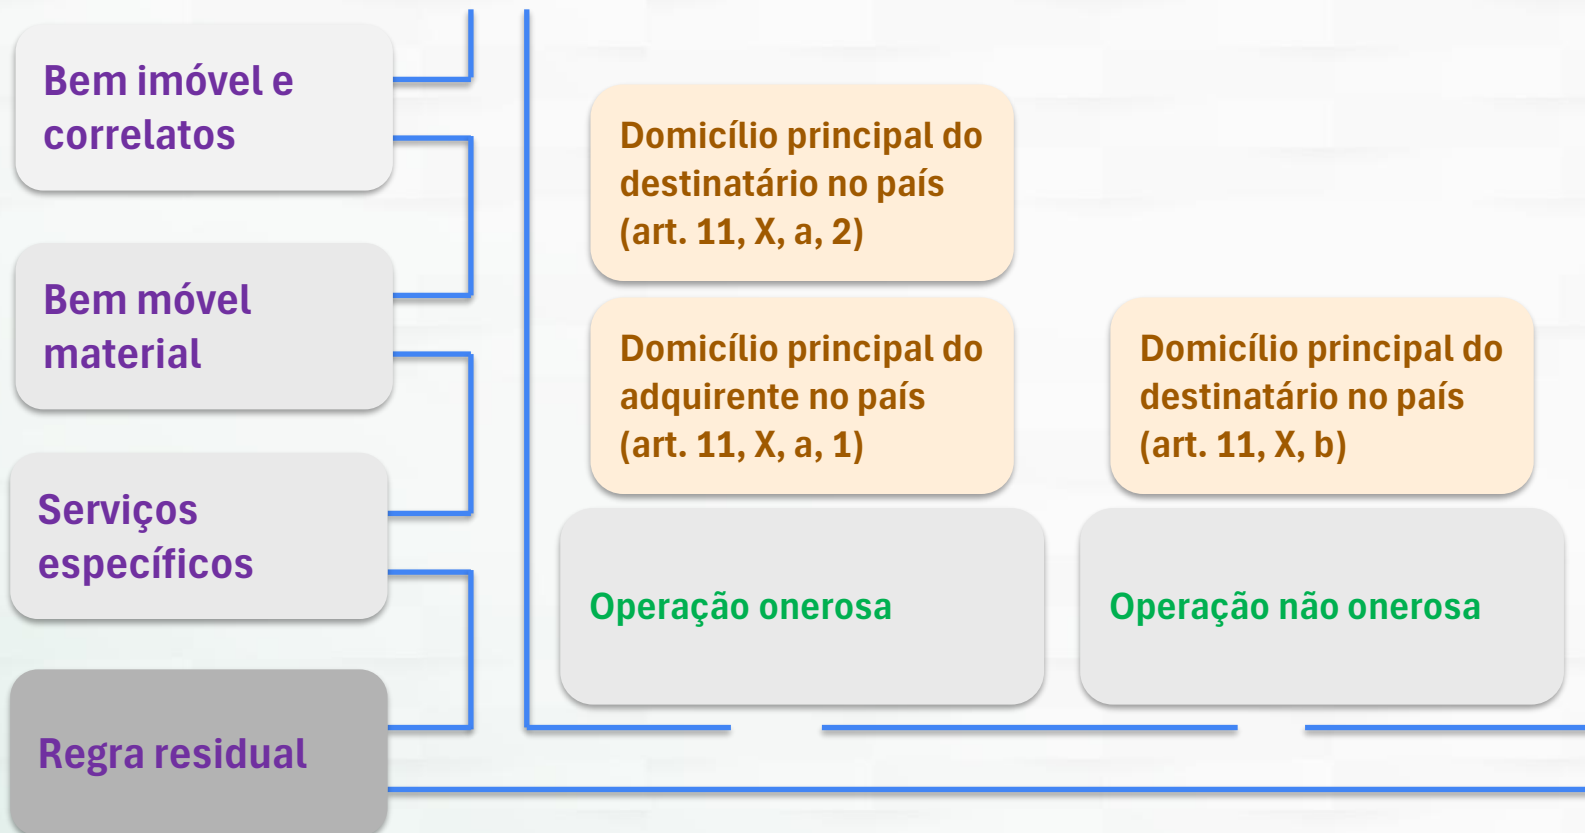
Bem imóvel e correlatos

Bem móvel material

Serviços específicos

Regra residual

Domicílio principal do destinatário no país (art. 11, X, a, 2)

Domicílio principal do adquirente no país (art. 11, X, a, 1)

Domicílio principal do destinatário no país (art. 11, X, b)

Operação onerosa

Operação não onerosa